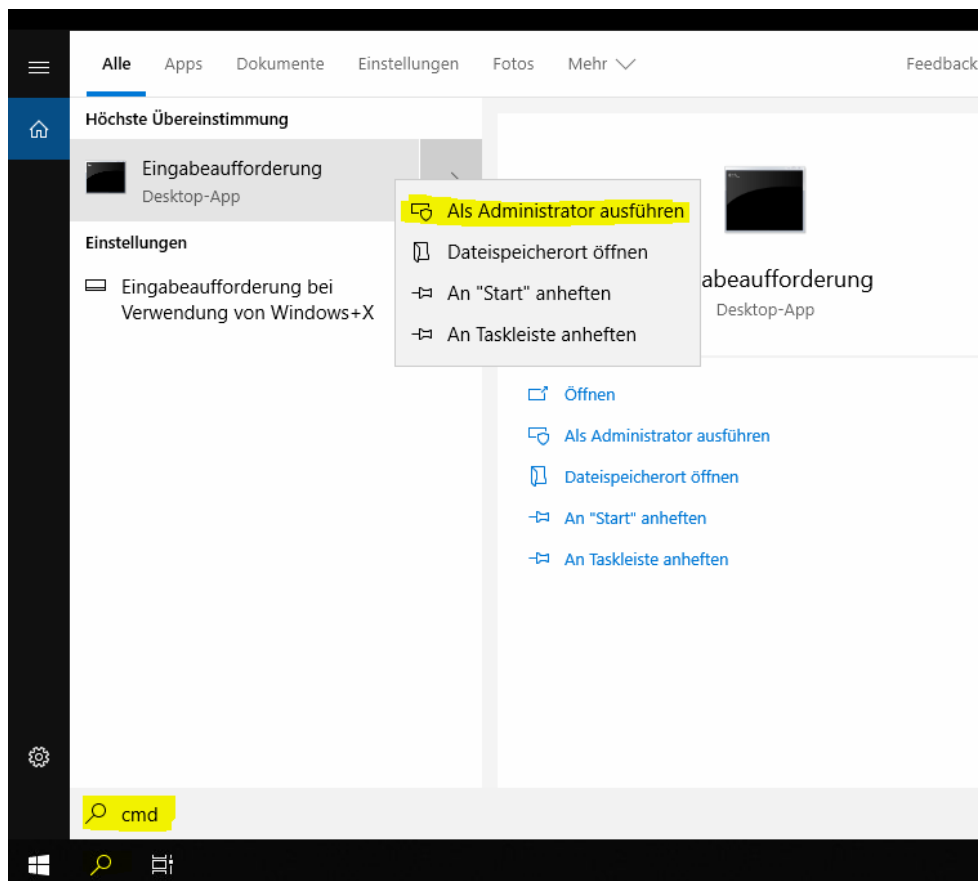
Alle Apps Dokumente Einstellungen Fotos Mehr

Feedback

Höchste Übereinstimmung

Eingabeaufforderung
Desktop-App

Einstellungen

Eingabeaufforderung bei Verwendung von Windows+X

Als Administrator ausführen
Dateispeicherort öffnen
An "Start" anheften
An Taskleiste anheften

abeaufforderung
Desktop-App

Öffnen
Als Administrator ausführen
Dateispeicherort öffnen
An "Start" anheften
An Taskleiste anheften

cmd